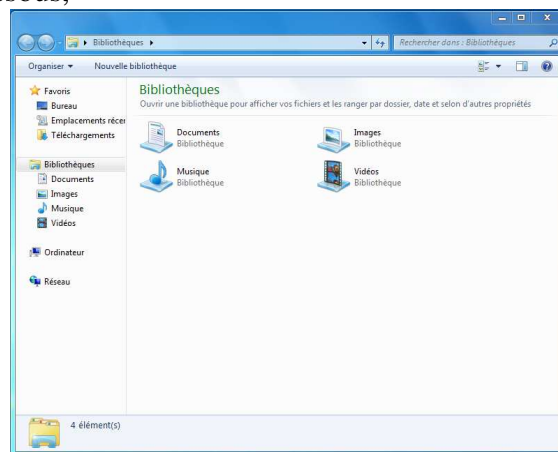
Bibliothèques ▸

Rechercher dans : Bibliothèques

Organiser ▾ Nouvelle bibliothèque

Favoris
Bureau
Emplacements récer
Téléchargements

Bibliothèques
Documents
Images
Musique
Vidéos

Ordinateur

Réseau

Bibliothèques
Ouvrir une bibliothèque pour afficher vos fichiers et les ranger par dossier, date et selon d'autres propriétés

Documents
Bibliothèque

Images
Bibliothèque

Musique
Bibliothèque

Vidéos
Bibliothèque

4 élément(s)